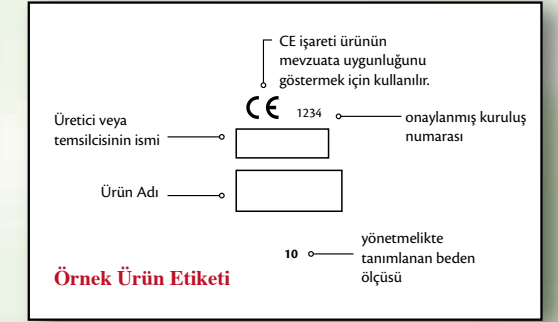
CE işareti ürünün mevzuata uygunluğunu göstermek için kullanılır.

CE 1234

onaylanmış kuruluş numarası

Üretici veya temsilcisinin ismi

Ürün Adı

10

yönetmelikte tanımlanan beden ölçüsü

Örnek Ürün Etiketi